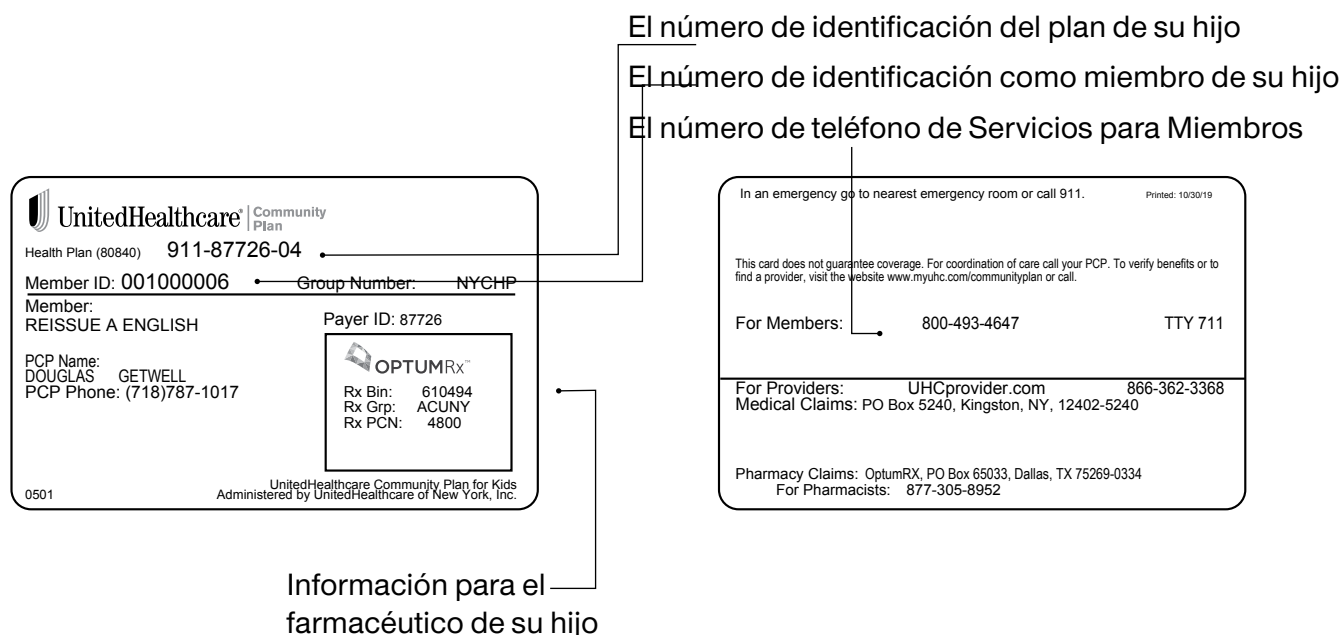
El número de identificación del plan de su hijo

El número de identificación como miembro de su hijo

El número de teléfono de Servicios para Miembros

UnitedHealthcare® Community Plan

Health Plan (80840) 911-87726-04

Member ID: 001000006 Group Number: NYCHP

Member:
REISSUE A ENGLISH

Payer ID: 87726

PCP Name:
DOUGLAS GETWELL
PCP Phone: (718)787-1017

OPTUMRx™

Rx Bin: 610494
Rx Grp: ACUNY
Rx PCN: 4800

0501

UnitedHealthcare Community Plan for Kids
Administered by UnitedHealthcare of New York, Inc.

In an emergency go to nearest emergency room or call 911. Printed: 10/30/19

This card does not guarantee coverage. For coordination of care call your PCP. To verify benefits or to find a provider, visit the website www.myuhc.com/communityplan or call.

For Members: 800-493-4647 TTY 711

For Providers: UHCprovider.com 866-362-3368
Medical Claims: PO Box 5240, Kingston, NY, 12402-5240

Pharmacy Claims: OptumRX, PO Box 65033, Dallas, TX 75269-0334
For Pharmacists: 877-305-8952

Información para el farmacéutico de su hijo